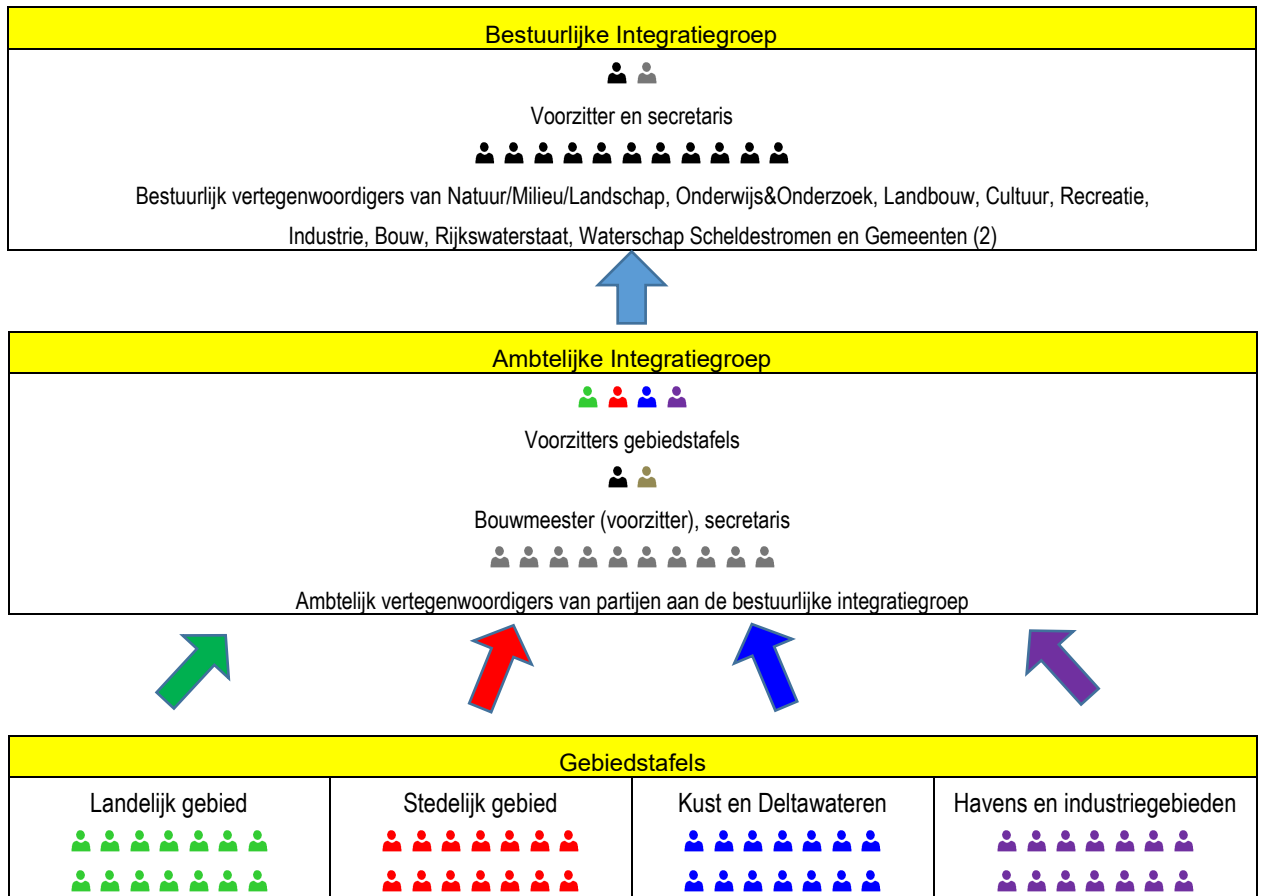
Bestuurlijke Integratiegroep

Voorzitter en secretaris

Bestuurlijk vertegenwoordigers van Natuur/Milieu/Landschap, Onderwijs&Onderzoek, Landbouw, Cultuur, Recreatie, Industrie, Bouw, Rijkswaterstaat, Waterschap Scheldestromen en Gemeenten (2)

Ambtelijke Integratiegroep

Voorzitters gebiedstafels

Bouwmeester (voorzitter), secretaris

Ambtelijk vertegenwoordigers van partijen aan de bestuurlijke integratiegroep

Gebiedstafels

| Landelijk gebied | Stedelijk gebied | Kust en Deltawateren | Havens en industriegebieden |
|---|---|---|---|